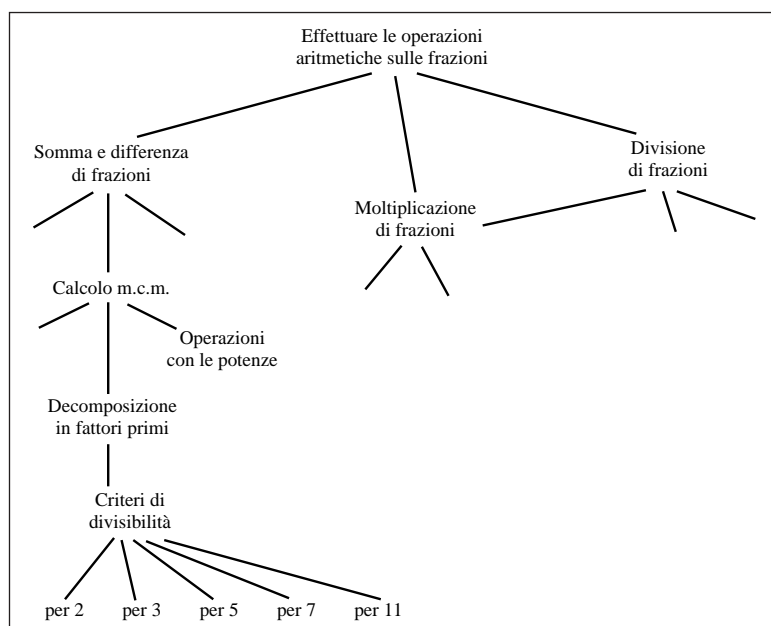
Effettuare le operazioni aritmetiche sulle frazioni

Somma e differenza di frazioni

Moltiplicazione di frazioni

Divisione di frazioni

Calcolo m.c.m.

Operazioni con le potenze

Decomposizione in fattori primi

Criteri di divisibilità

per 2
per 3
per 5
per 7
per 11